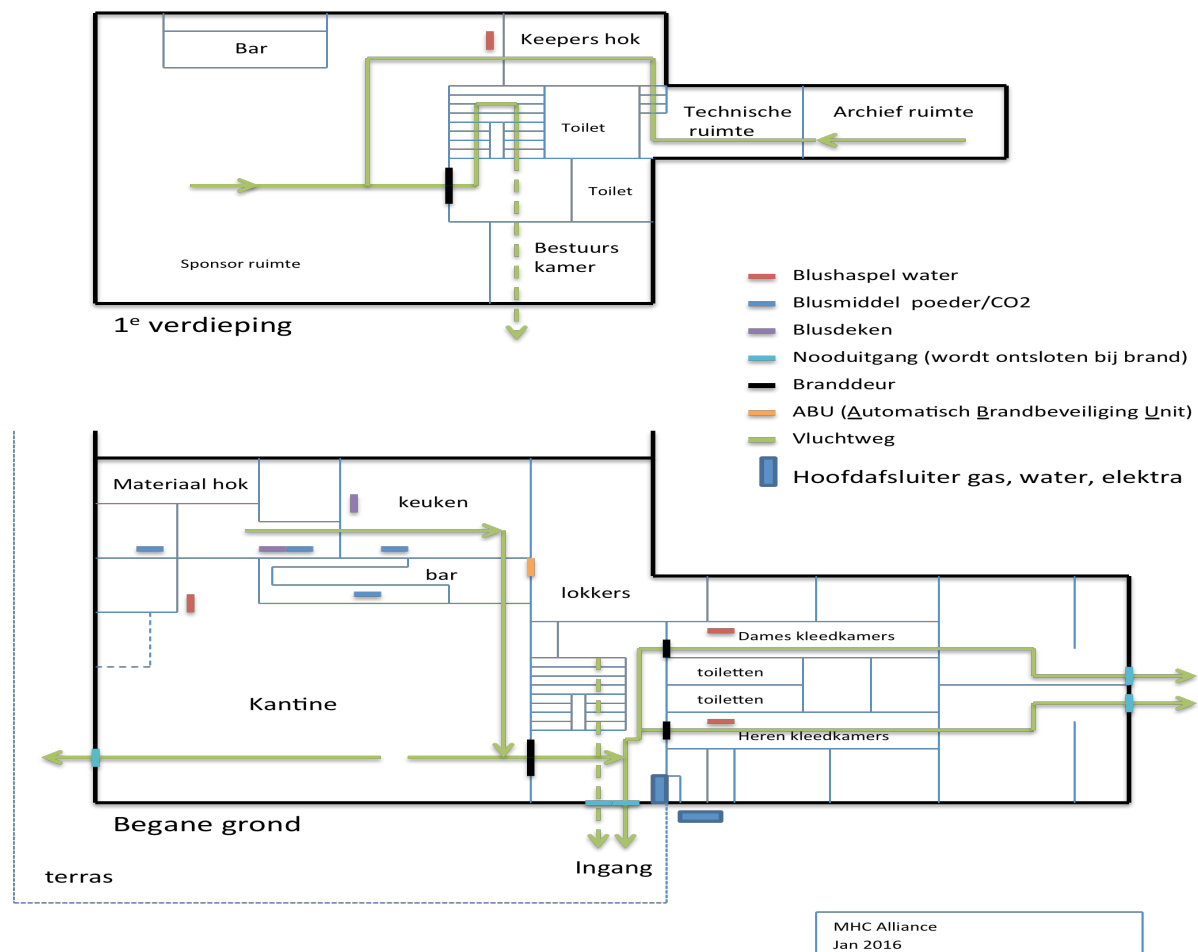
Bar

Keepers hok

Toilet

Technische ruimte

Archief ruimte

Toilet

Bestuurs kamer

Sponsor ruimte

1$^e$ verdieping

Blushaspel water
Blusmiddel poeder/CO2
Blusdeken
Nooduitgang (wordt ontsloten bij brand)
Branddeur
ABU (Automatisch Brandbeveiliging Unit)
Vluchtweg
Hoofdafsluiter gas, water, elektra

Materiaal hok

keuken

bar

lokkers

Dames kleedkamers

toiletten

toiletten

Kantine

Heren kleedkamers

Begane grond

terras

Ingang

MHC Alliance
Jan 2016